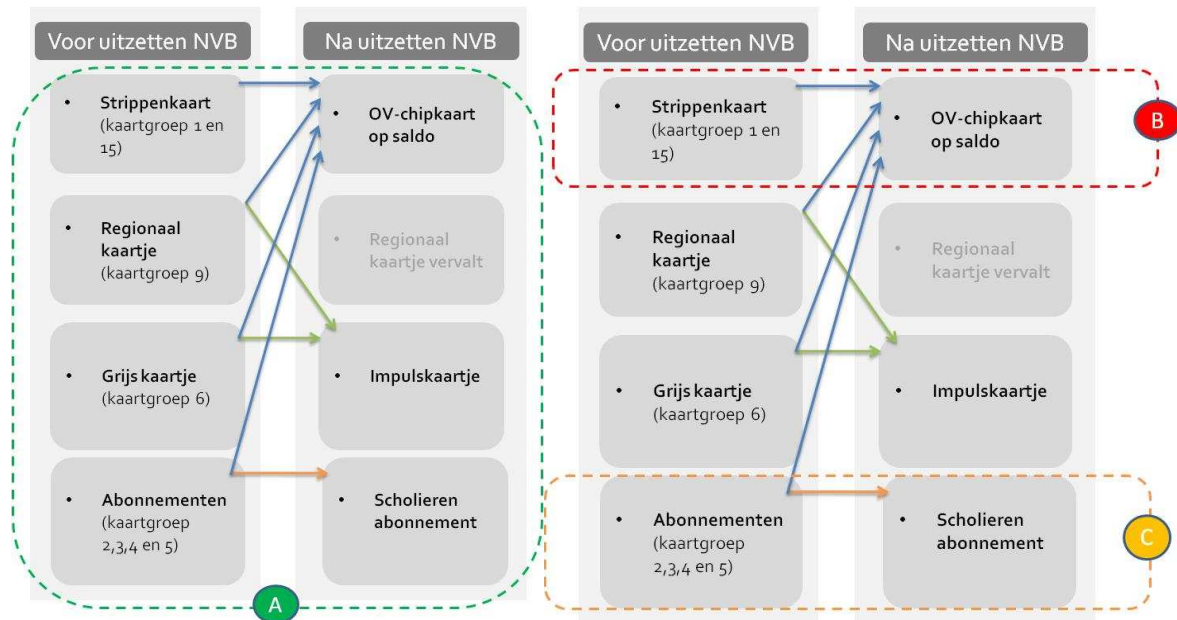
Voor uitzetten NVB

Na uitzetten NVB

- Strippenkaart (kaartgroep 1 en 15)
- Regionaal kaartje (kaartgroep 9)
- Grijs kaartje (kaartgroep 6)
- Abonnementen (kaartgroep 2,3,4 en 5)

- OV-chipkaart op saldo
- Regionaal kaartje vervalt
- Impulskaartje
- Scholieren abonnement

A

Voor uitzetten NVB

Na uitzetten NVB

- Strippenkaart (kaartgroep 1 en 15)
- Regionaal kaartje (kaartgroep 9)
- Grijs kaartje (kaartgroep 6)
- Abonnementen (kaartgroep 2,3,4 en 5)

- OV-chipkaart op saldo
- Regionaal kaartje vervalt
- Impulskaartje
- Scholieren abonnement

B

C